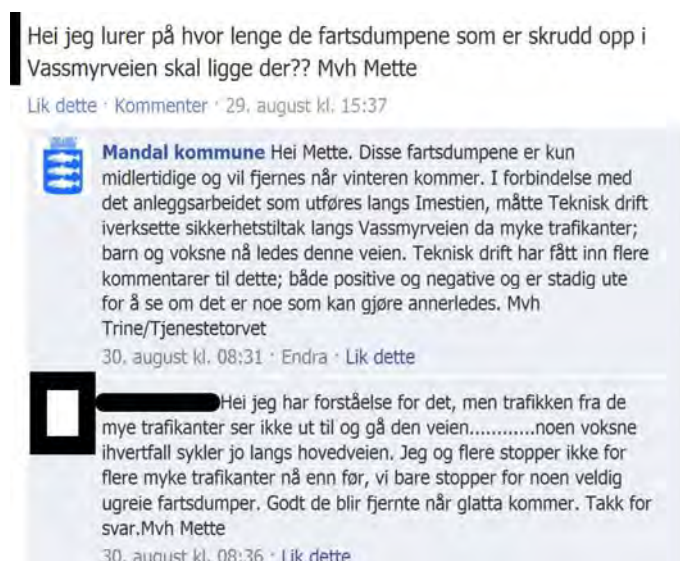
Hei jeg lurer på hvor lenge de fartsdumpene som er skrudd opp i Vassmyrveien skal ligge der?? Mvh Mette

Lik dette · Kommenter · 29. august kl. 15:37

Mandal kommune Hei Mette. Disse fartsdumpene er kun midlertidige og vil fjernes når vinteren kommer. I forbindelse med det anleggsarbeidet som utføres langs Imestien, måtte Teknisk drift iverksette sikkerhetstiltak langs Vassmyrveien da myke trafikanter; barn og voksne nå ledes denne veien. Teknisk drift har fått inn flere kommentarer til dette; både positive og negative og er stadig ute for å se om det er noe som kan gjøre annerledes. Mvh Trine/Tjenestetorvet

30. august kl. 08:31 · Endra · Lik dette

Hei jeg har forståelse for det, men trafikken fra de mye trafikanter ser ikke ut til og gå den veien............noen voksne ihvertfall sykler jo langs hovedveien. Jeg og flere stopper ikke for flere myke trafikanter nå enn før, vi bare stopper for noen veldig ugreie fartsdumper. Godt de blir fjernte når glatta kommer. Takk for svar.Mvh Mette

30. august kl. 08:36 · Lik dette